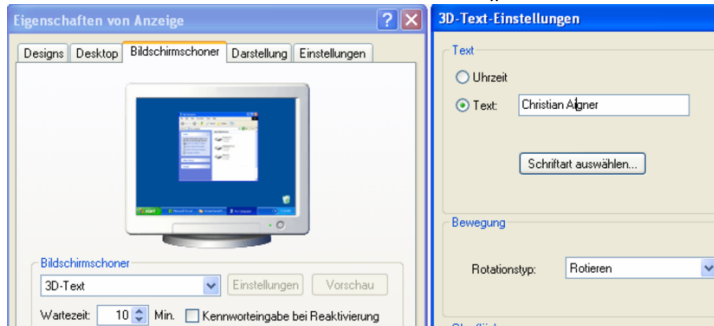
Eigenschaften von Anzeige

Designs | Desktop | Bildschirmschoner | Darstellung | Einstellungen

Bildschirmschoner

3D-Text

Einstellungen

Vorschau

Wartezeit: 10 Min.

Kennworteingabe bei Reaktivierung

3D-Text-Einstellungen

Text

Uhrzeit

Text: Christian Aigner

Schriftart auswählen...

Bewegung

Rotationstyp: Rotieren